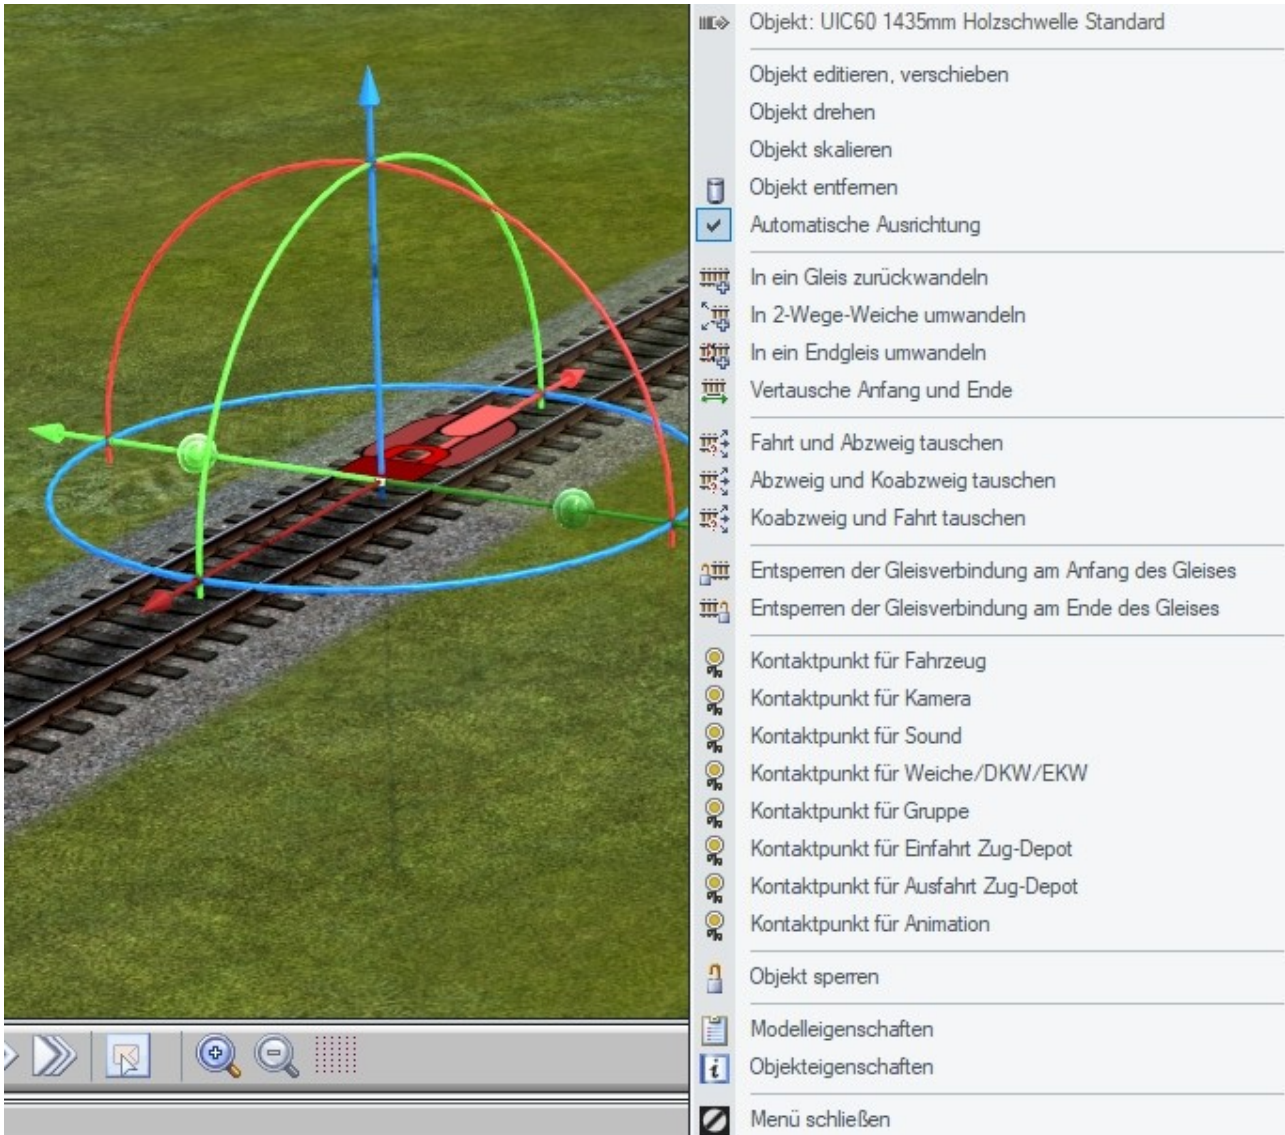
Objekt: UIC60 1435mm Holzschwelle Standard

Objekt editieren, verschieben
Objekt drehen
Objekt skalieren
Objekt entfernen
Automatische Ausrichtung

In ein Gleis zurückwandeln
In 2-Wege-Weiche umwandeln
In ein Endgleis umwandeln
Vertausche Anfang und Ende

Fahrt und Abzweig tauschen
Abzweig und Koabzweig tauschen
Koabzweig und Fahrt tauschen

Entsperren der Gleisverbindung am Anfang des Gleises
Entsperren der Gleisverbindung am Ende des Gleises

Kontaktpunkt für Fahrzeug
Kontaktpunkt für Kamera
Kontaktpunkt für Sound
Kontaktpunkt für Weiche/DKW/EKW
Kontaktpunkt für Gruppe
Kontaktpunkt für Einfahrt Zug-Depot
Kontaktpunkt für Ausfahrt Zug-Depot
Kontaktpunkt für Animation

Objekt sperren

Modelleigenschaften
Objekteigenschaften

Menü schließen